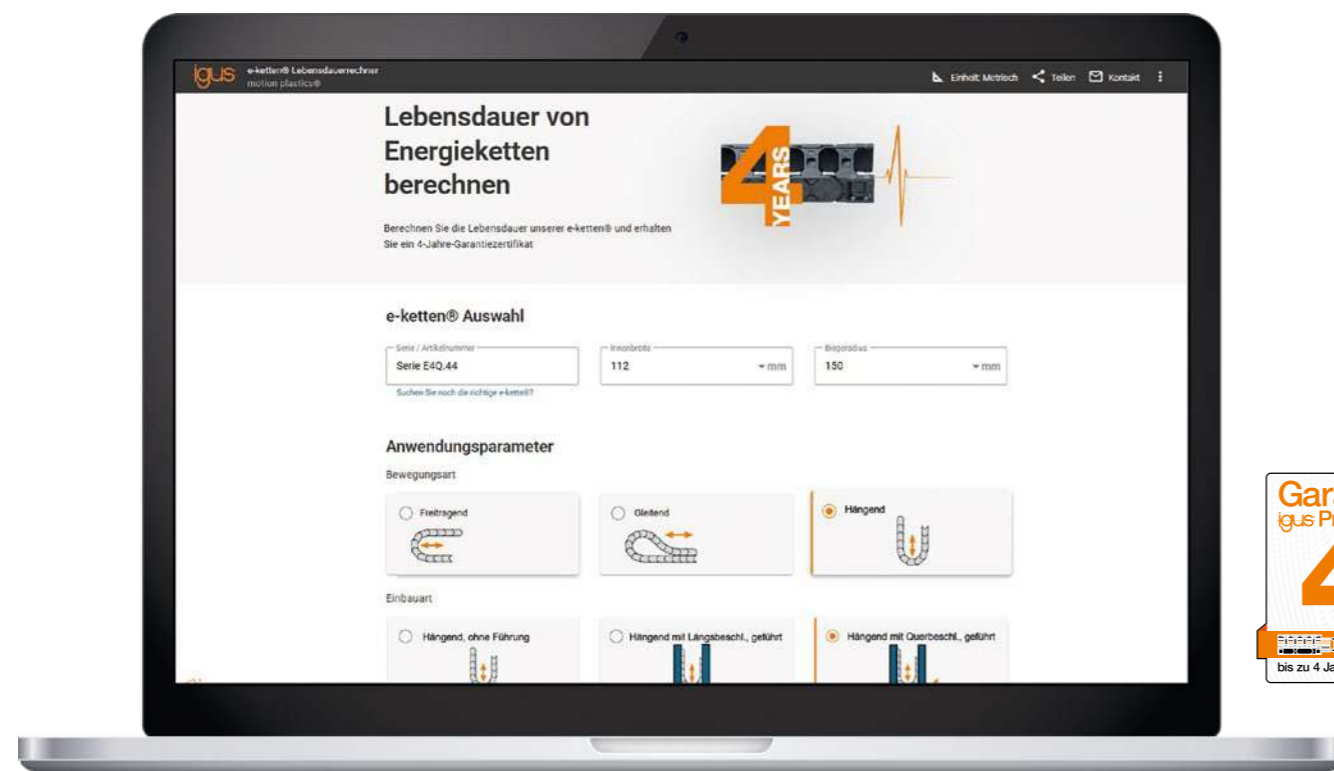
igus e-ketten® Lebensdauerrechner
motion plastics®

Einheit: Metrisch Teilen Kontakt

Lebensdauer von Energieketten berechnen

Berechnen Sie die Lebensdauer unserer e-ketten® und erhalten Sie ein 4-Jahre-Garantiezertifikat

4 YEARS

e-ketten® Auswahl

Serie / Artikelnummer
Serie E4Q.44

Innenbreite
112 mm

Biegeradius
150 mm

Suchen Sie noch die richtige e-kette®?

Anwendungsparameter

Bewegungsart

Freitragend

Gleitend

Hängend

Einbauart

Hängend, ohne Führung

Hängend mit Längsbeschl., geführt

Hängend mit Querbeschl., geführt

Gar
igus Pr
4
bis zu 4 Ja